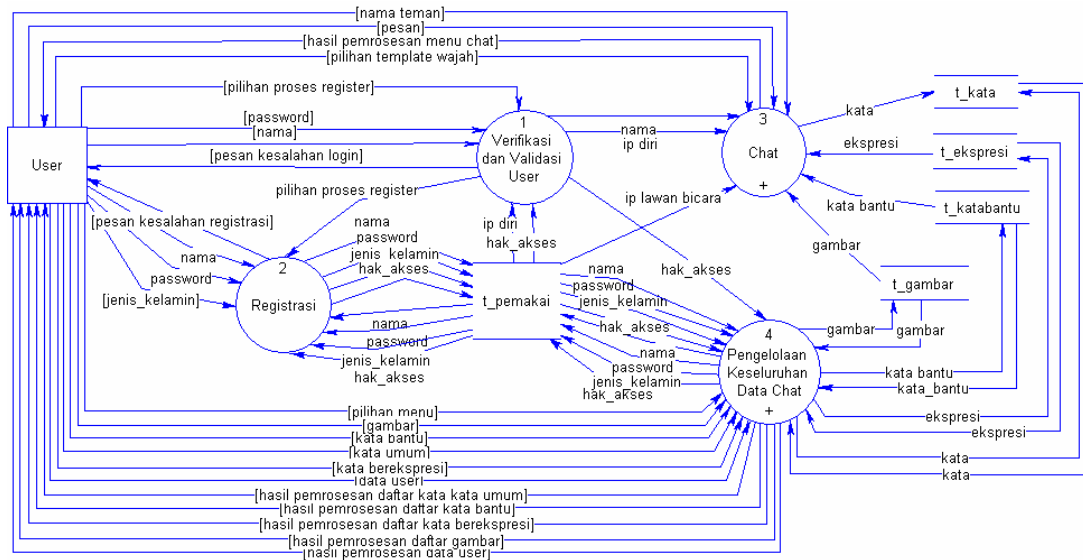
[nama teman]
[pesan]
[hasil pemrosesan menu chat]
[pilihan template wajah]
[pilihan proses register]
[password]
[nama]
[pesan kesalahan login]
pilihan proses register
[pesan kesalahan registrasi]
nama
password
[jenis_kelamin]
User
1
Verifikasi dan Validasi User
nama
ip diri
3
Chat
+
kata
ekspresi
kata bantu
gambar
t_kata
t_ekspresi
t_katabantu
t_gambar
ip lawan bicara
ip diri
hak_akses
hak_akses
2
Registrasi
nama
password
jenis_kelamin
hak_akses
t_pemakai
nama
password
jenis_kelamin
hak_akses
nama
password
jenis_kelamin
hak_akses
nama
password
jenis_kelamin
hak_akses
4
Pengelolaan Keseluruhan Data Chat
+
gambar
gambar
kata bantu
kata_bantu
ekspresi
ekspresi
kata
kata
[pilihan menu]
[gambar]
[kata bantu]
[kata umum]
[kata berekspresi]
[data user]
[hasil pemrosesan daftar kata kata umum]
[hasil pemrosesan daftar kata bantu]
[hasil pemrosesan daftar kata berekspresi]
[hasil pemrosesan daftar gambar]
[hasil pemrosesan data user]